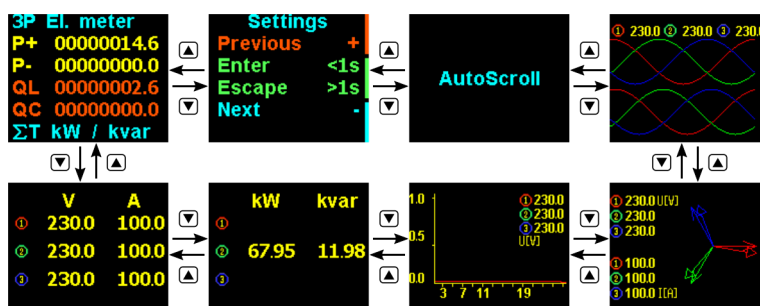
3P El. meter
P+ 00000014.6
P- 00000000.0
QL 00000002.6
QC 00000000.0
ΣT kW / kvar

Settings
Previous +
Enter <1s
Escape >1s
Next -

AutoScroll

① 230.0 ② 230.0 ③ 230.0

V A
① 230.0 100.0
② 230.0 100.0
③ 230.0 100.0

kW kvar
①
② 67.95 11.98
③

1.0
0.5
0.0
3 7 11 19
① 230.0
② 230.0
③ 230.0
U[V]

① 230.0 U[V]
② 230.0
③ 230.0
① 100.0
② 100.0
③ 100.0 I[A]